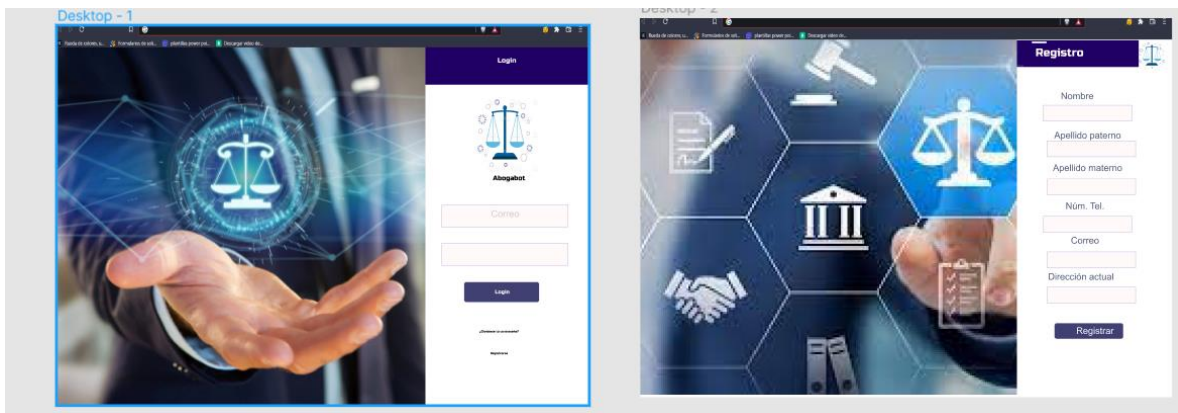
Desktop - 1

Rueda de colores, s... Formulario de sol... plantillas power poi... Descargar video de...

Login

Abogabot

Correo

Login

¿Contraseña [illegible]?

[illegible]

Desktop - 2

Rueda de colores, s... Formularios de sol... plantillas power poi... Descargar video de...

Registro

Nombre

Apellido paterno

Apellido materno

Núm. Tel.

Correo

Dirección actual

Registrar